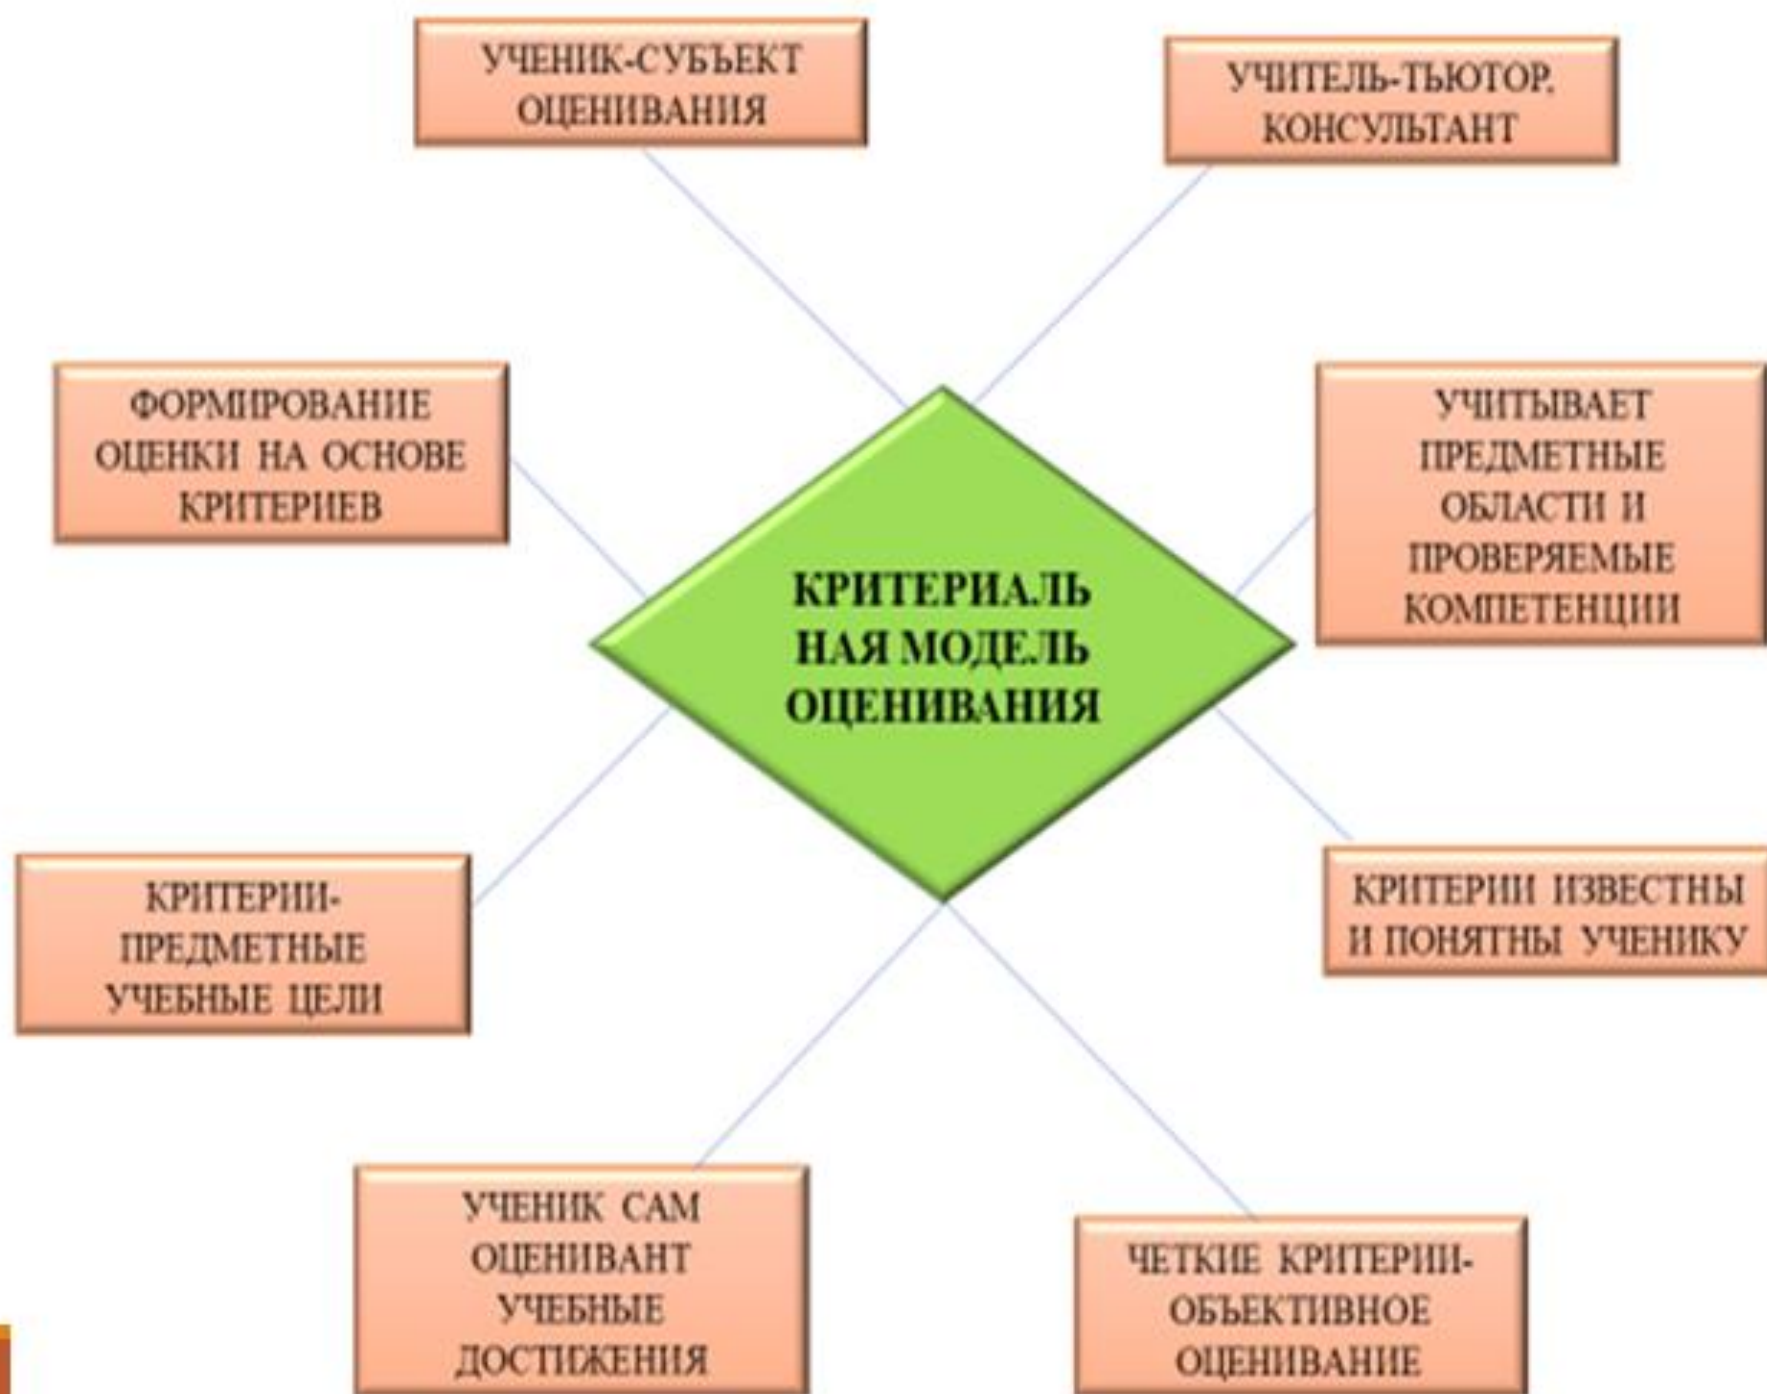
УЧЕНИК-СУБЪЕКТ ОЦЕНИВАНИЯ

УЧИТЕЛЬ-ТЬЮТОР, КОНСУЛЬТАНТ

ФОРМИРОВАНИЕ ОЦЕНКИ НА ОСНОВЕ КРИТЕРИЕВ

КРИТЕРИАЛЬ НАЯ МОДЕЛЬ ОЦЕНИВАНИЯ

УЧИТЫВАЕТ ПРЕДМЕТНЫЕ ОБЛАСТИ И ПРОВЕРЯЕМЫЕ КОМПЕТЕНЦИИ

КРИТЕРИИ-ПРЕДМЕТНЫЕ УЧЕБНЫЕ ЦЕЛИ

КРИТЕРИИ ИЗВЕСТНЫ И ПОНЯТНЫ УЧЕНИКУ

УЧЕНИК САМ ОЦЕНИВАНТ УЧЕБНЫЕ ДОСТИЖЕНИЯ

ЧЕТКИЕ КРИТЕРИИ-ОБЪЕКТИВНОЕ ОЦЕНИВАНИЕ